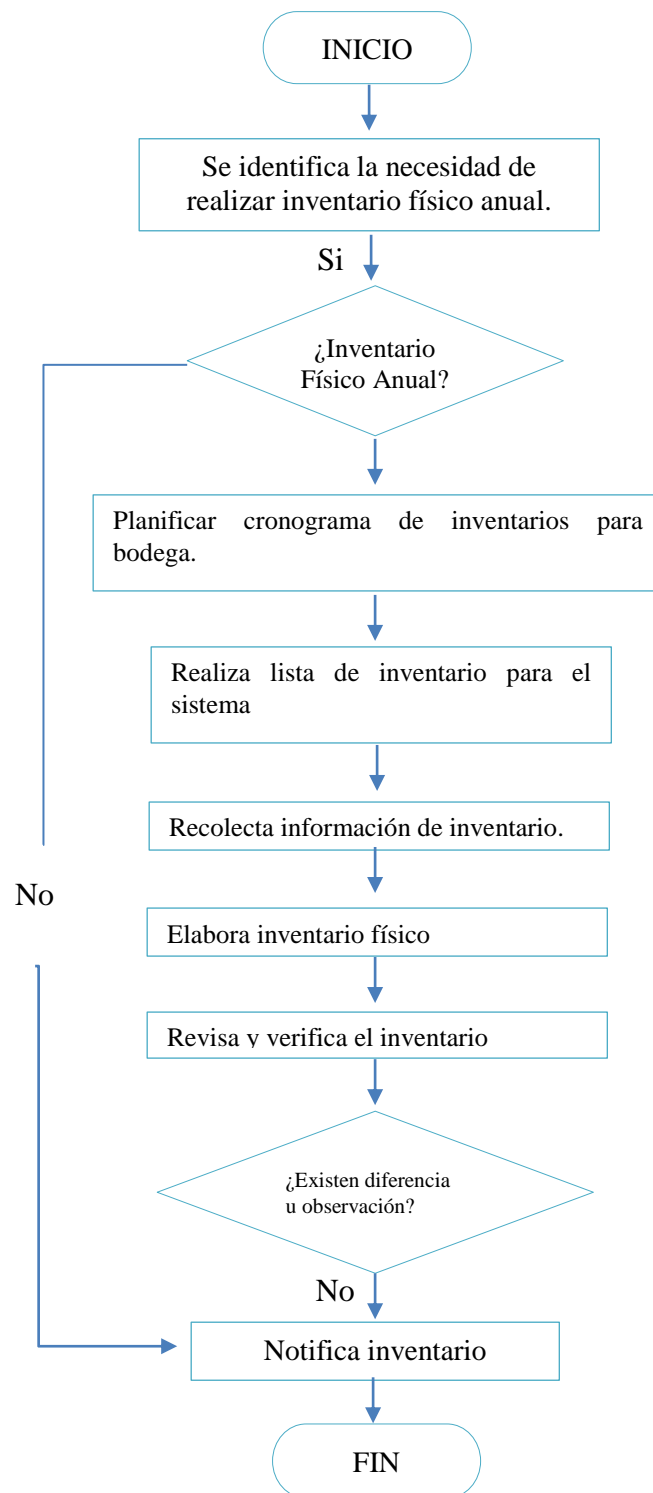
INICIO

Se identifica la necesidad de realizar inventario físico anual.

Si

¿Inventario Físico Anual?

Planificar cronograma de inventarios para bodega.

Realiza lista de inventario para el sistema

Recolecta información de inventario.

No

Elabora inventario físico

Revisa y verifica el inventario

¿Existen diferencia u observación?

No

Notifica inventario

FIN